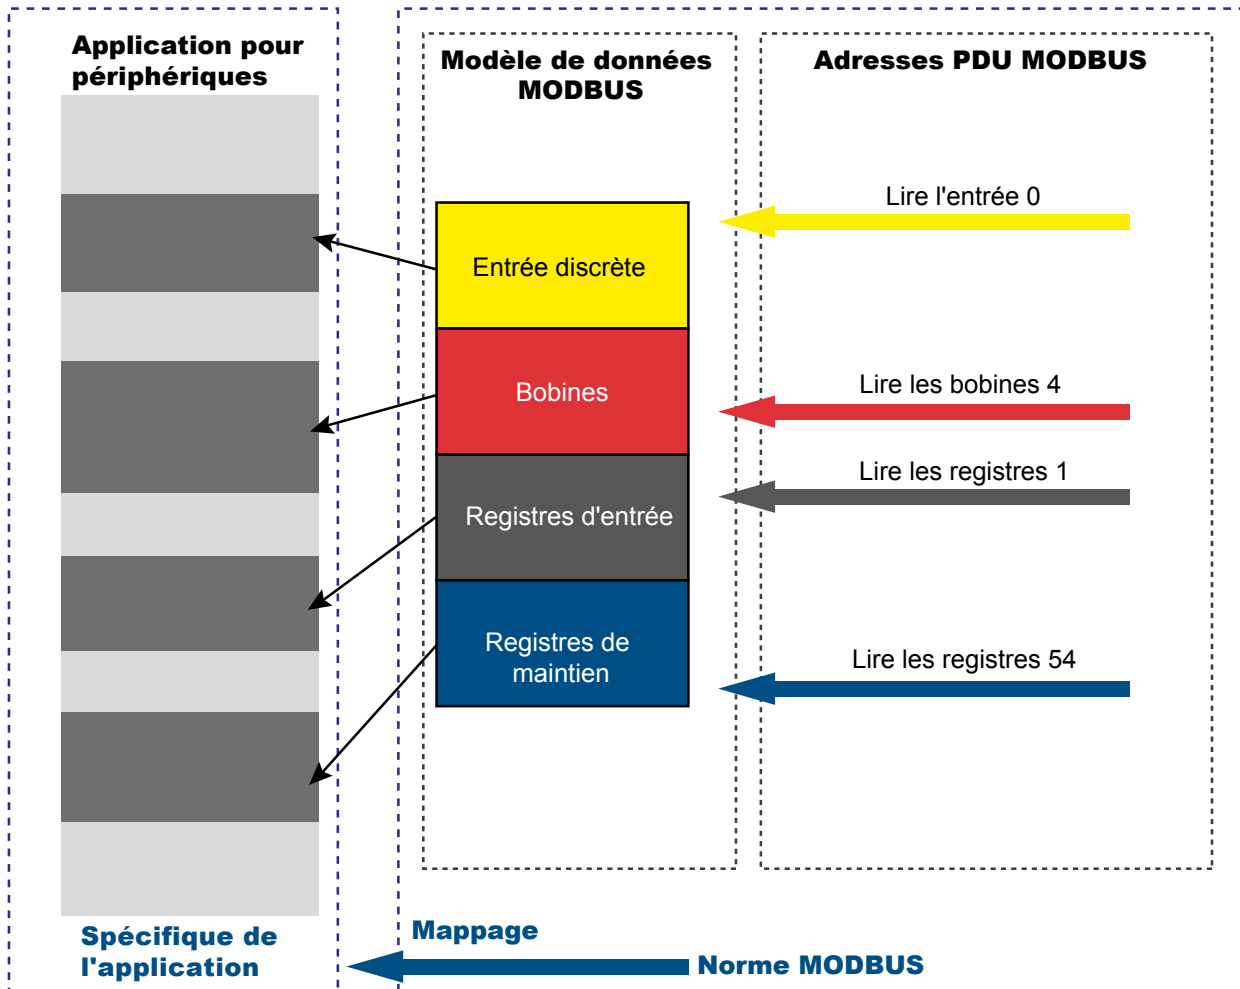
Application pour périphériques

Modèle de données MODBUS

Adresses PDU MODBUS

Lire l'entrée 0

Entrée discrète

Bobines

Lire les bobines 4

Lire les registres 1

Registres d'entrée

Registres de maintien

Lire les registres 54

Spécifique de l'application

Mappage

Norme MODBUS